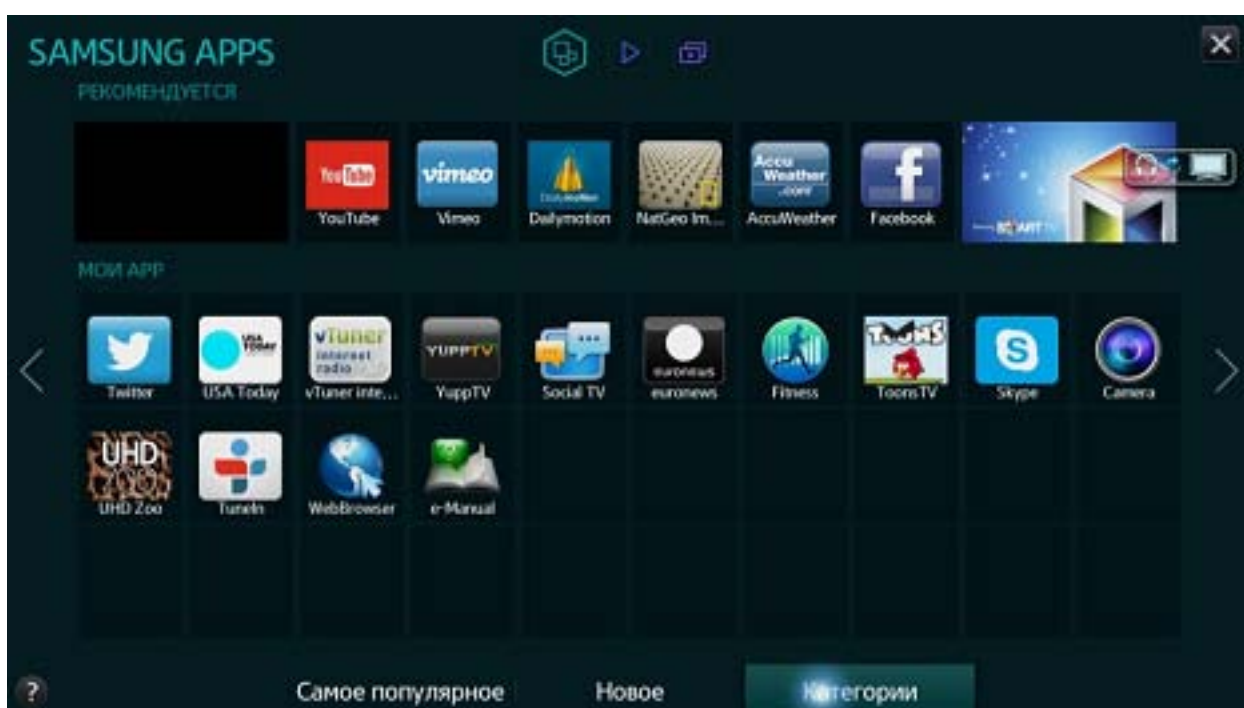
SAMSUNG APPS
РЕКОМЕНДУЕТСЯ

You Tube
YouTube
vimeo
Vimeo
Dailymotion
Dailymotion
NatGeo Im...
Accu Weather .com
AccuWeather
f
Facebook
SMART TV

МОИ APP

Twitter
USA TODAY
USA Today
vTuner internet radio
vTuner inte...
YUPPTV
YuppTV
Social TV
euronews
euronews
Fitness
TOONS
ToonsTV
S
Skype
Camera
UHD
UHD Zoo
TuneIn
WebBrowser
e-Manual

?
Самое популярное
Новое
Категории